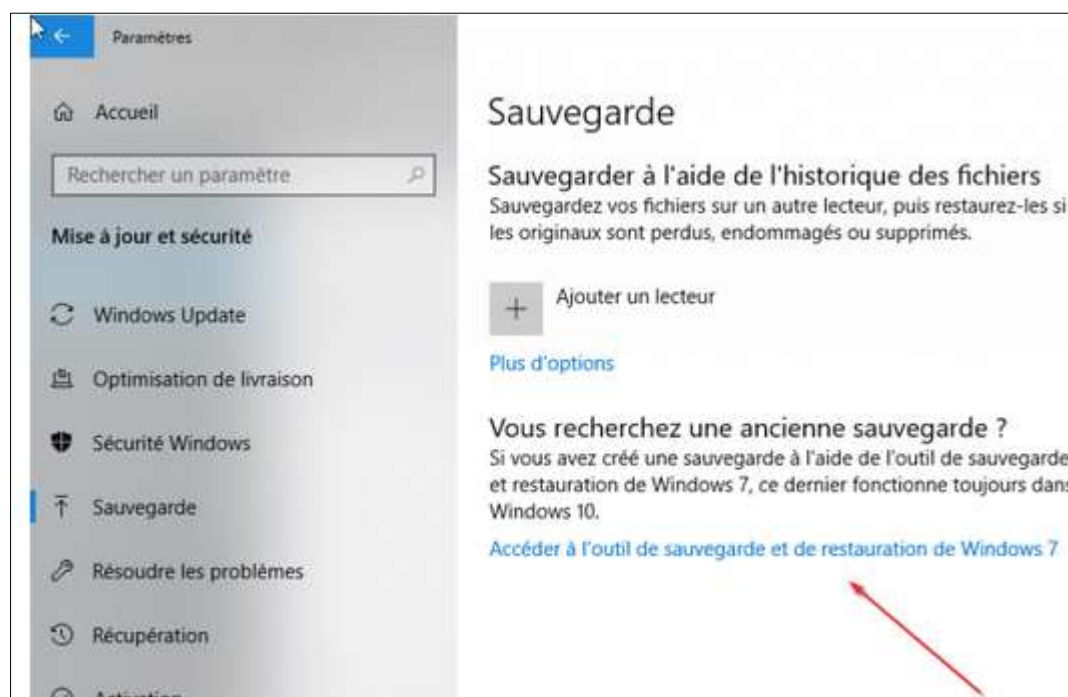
Paramètres

Accueil

Rechercher un paramètre

Mise à jour et sécurité

Windows Update

Optimisation de livraison

Sécurité Windows

Sauvegarde

Résoudre les problèmes

Récupération

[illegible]

Sauvegarde

Sauvegarder à l'aide de l'historique des fichiers

Sauvegardez vos fichiers sur un autre lecteur, puis restaurez-les si les originaux sont perdus, endommagés ou supprimés.

+ Ajouter un lecteur

Plus d'options

Vous recherchez une ancienne sauvegarde ?

Si vous avez créé une sauvegarde à l'aide de l'outil de sauvegarde et restauration de Windows 7, ce dernier fonctionne toujours dans Windows 10.

Accéder à l'outil de sauvegarde et de restauration de Windows 7